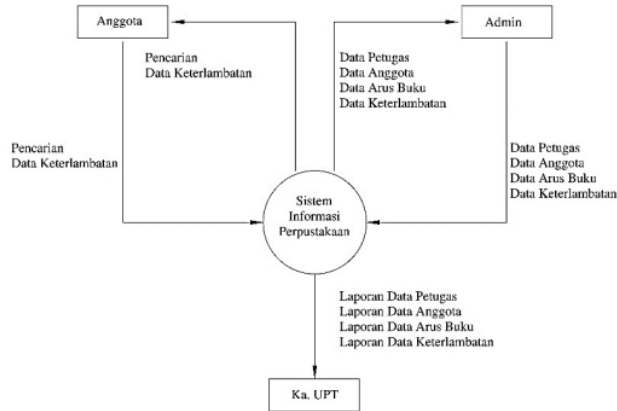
Anggota

Admin

Pencarian
Data Keterlambatan

Data Petugas
Data Anggota
Data Arus Buku
Data Keterlambatan

Pencarian
Data Keterlambatan

Data Petugas
Data Anggota
Data Arus Buku
Data Keterlambatan

Sistem
Informasi
Perpustakaan

Laporan Data Petugas
Laporan Data Anggota
Laporan Data Arus Buku
Laporan Data Keterlambatan

Ka. UPT